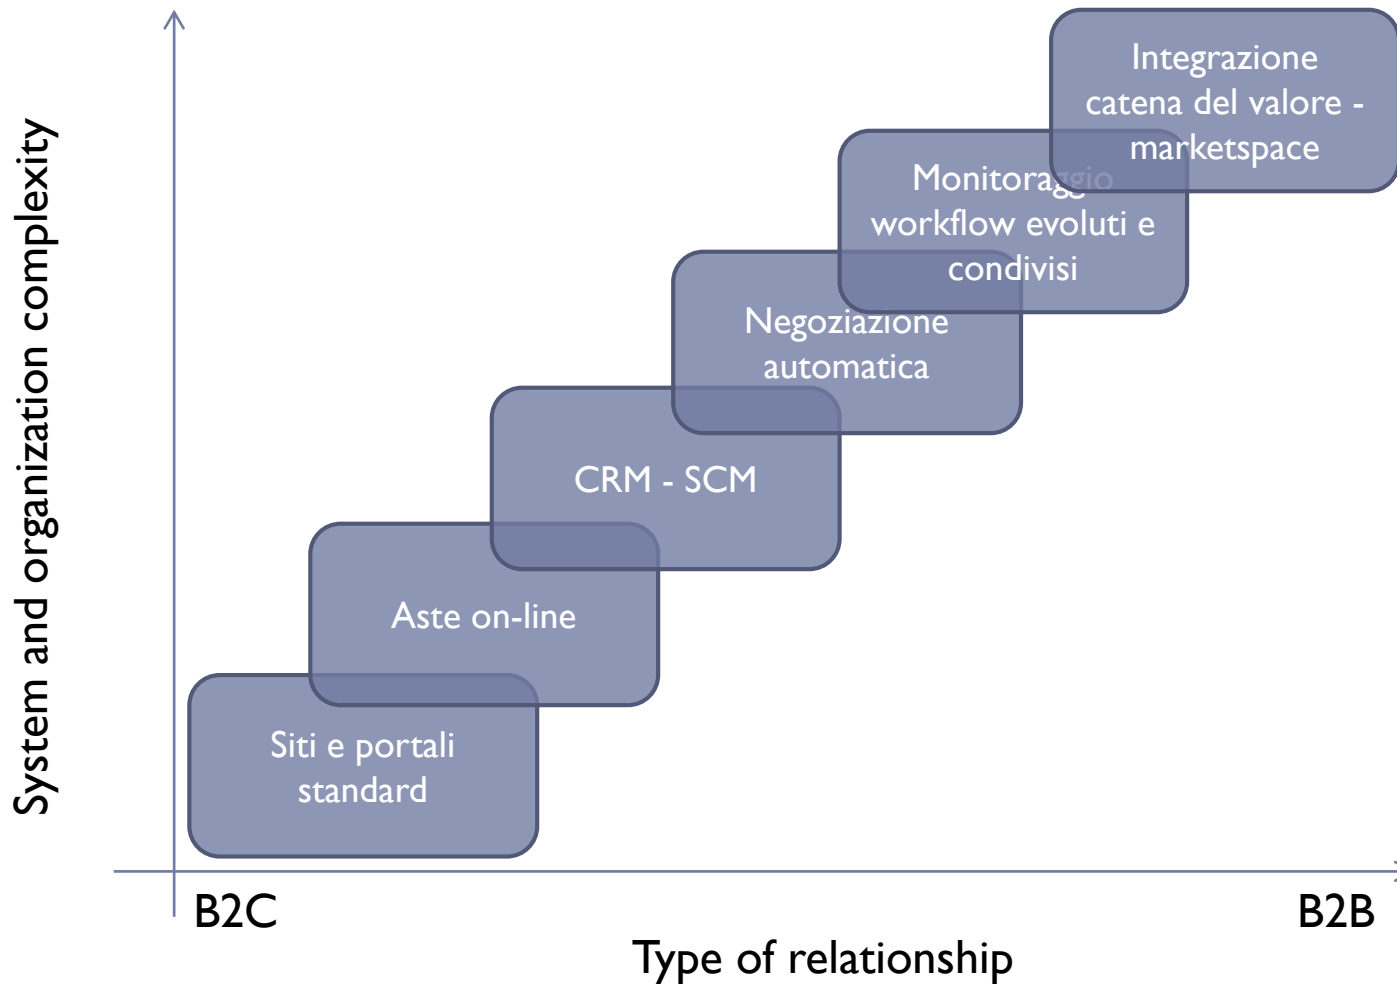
System and organization complexity

Integrazione catena del valore - marketspace

Monitoraggio workflow evoluti e condivisi

Negoziazione automatica

CRM - SCM

Aste on-line

Siti e portali standard

B2C

B2B

Type of relationship